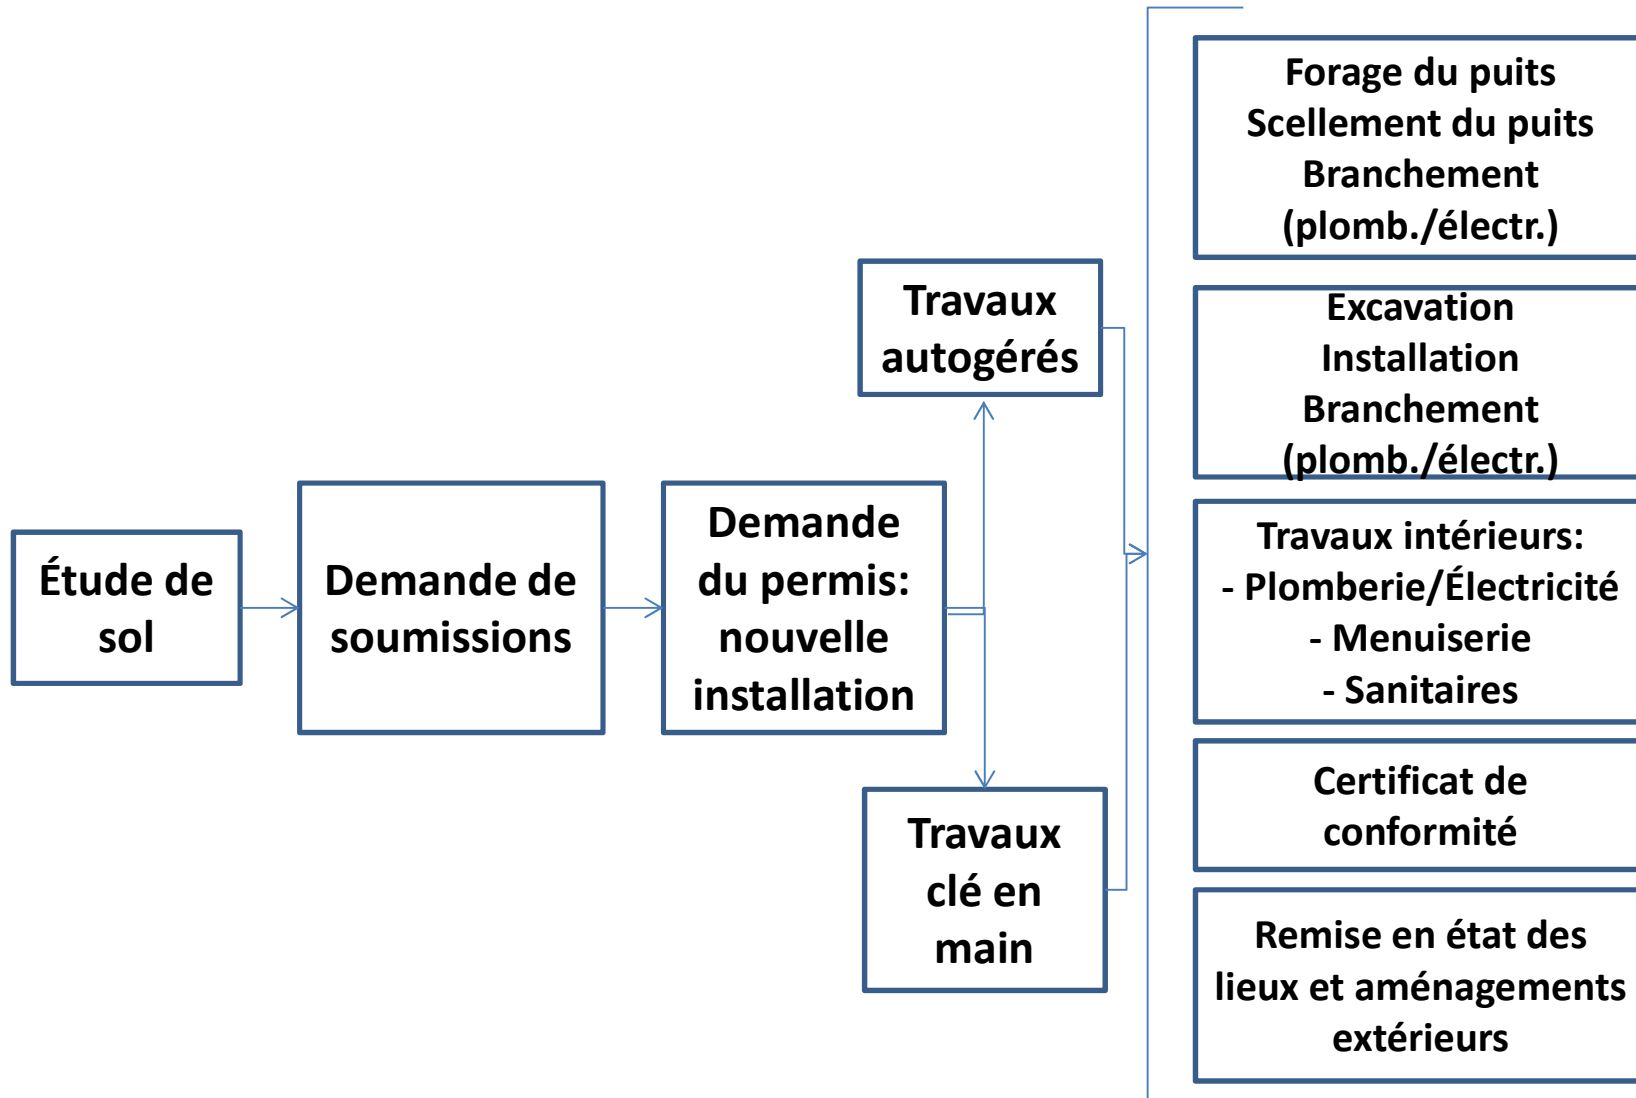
Étude de sol

Demande de soumissions

Demande du permis: nouvelle installation

Travaux autogérés

Travaux clé en main

Forage du puits
Scellement du puits
Branchement (plomb./électr.)

Excavation
Installation
Branchement (plomb./électr.)

Travaux intérieurs:
- Plomberie/Électricité
- Menuiserie
- Sanitaires

Certificat de conformité

Remise en état des lieux et aménagements extérieurs